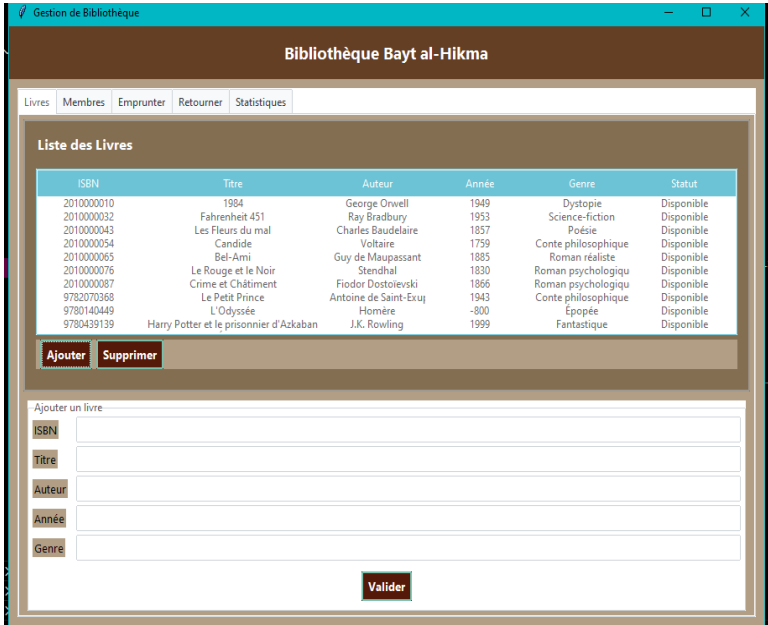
Gestion de Bibliothèque

Bibliothèque Bayt al-Hikma

Livres | Membres | Emprunter | Retourner | Statistiques

Liste des Livres

| ISBN | Titre | Auteur | Année | Genre | Statut |
|---|---|---|---|---|---|
| 2010000010 | 1984 | George Orwell | 1949 | Dystopie | Disponible |
| 2010000032 | Fahrenheit 451 | Ray Bradbury | 1953 | Science-fiction | Disponible |
| 2010000043 | Les Fleurs du mal | Charles Baudelaire | 1857 | Poésie | Disponible |
| 2010000054 | Candide | Voltaire | 1759 | Conte philosophique | Disponible |
| 2010000065 | Bel-Ami | Guy de Maupassant | 1885 | Roman réaliste | Disponible |
| 2010000076 | Le Rouge et le Noir | Stendhal | 1830 | Roman psychologiqu | Disponible |
| 2010000087 | Crime et Châtiment | Fiodor Dostoïevski | 1866 | Roman psychologiqu | Disponible |
| 9782070368 | Le Petit Prince | Antoine de Saint-Exuj | 1943 | Conte philosophique | Disponible |
| 9780140449 | L'Odyssée | Homère | -800 | Épopée | Disponible |
| 9780439139 | Harry Potter et le prisonnier d'Azkaban | J.K. Rowling | 1999 | Fantastique | Disponible |

Ajouter | Supprimer

Ajouter un livre
ISBN
Titre
Auteur
Année
Genre

Valider